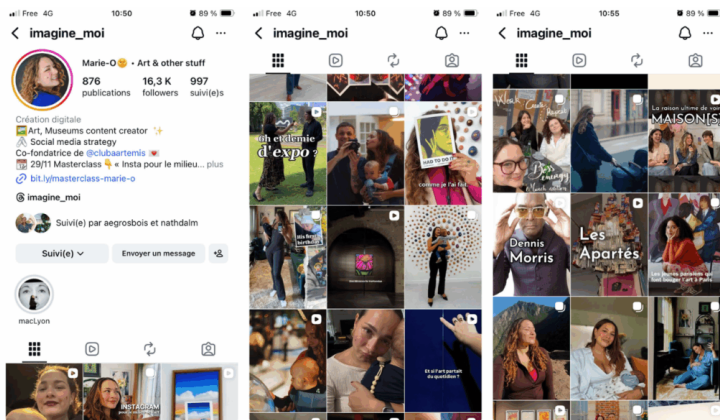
Free 4G 10:50 89 %

imagine_moi

Marie-O😊 • Art & other stuff

876 publications

16,3 K followers

997 suivi(e)s

Création digitale

🖼️ Art, Museums content creator ✨

Social media strategy

Co-fondatrice de @clubaartemis 💌

📆 29/11 Masterclass 👇« Insta pour le milieu... plus

🔗 bit.ly/masterclass-marie-o

@ imagine_moi

Suivi(e) par aegrosbois et nathdalm

Suivi(e) ⌄

Envoyer un message

macLyon

INSTAGRAM

Free 4G 10:50 89 %

imagine_moi

1h et demie d'expo ?

comme je l'ai fait

Et si l'art parlait du quotidien ?

Free 4G 10:55 89 %

imagine_moi

Dennis Morris

Les Apartés

MAISON[S]